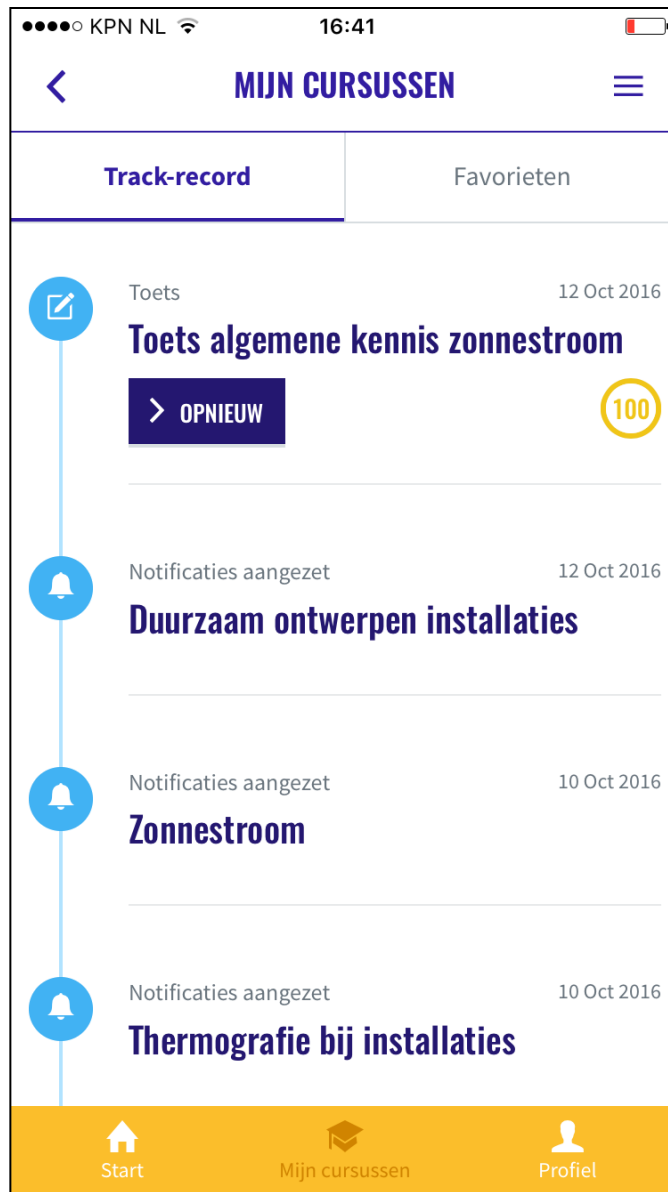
●●●●○ KPN NL 16:41

MIJN CURSUSSEN

Track-record

Favorieten

Toets

12 Oct 2016

Toets algemene kennis zonnestroom

OPNIEUW

100

Notificaties aangezet

12 Oct 2016

Duurzaam ontwerpen installaties

Notificaties aangezet

10 Oct 2016

Zonnestroom

Notificaties aangezet

10 Oct 2016

Thermografie bij installaties

Start

Mijn cursussen

Profiel